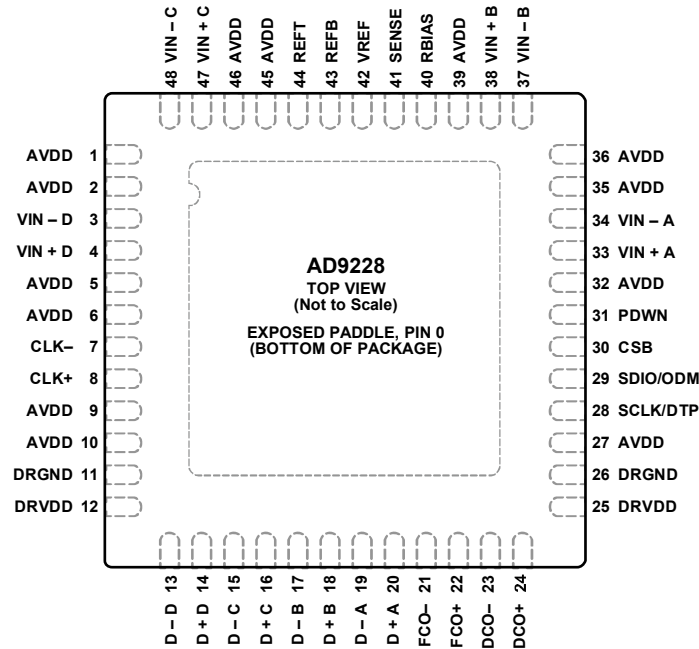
48 VIN – C
47 VIN + C
46 AVDD
45 AVDD
44 REFT
43 REFB
42 VREF
41 SENSE
40 RBIAS
39 AVDD
38 VIN + B
37 VIN – B

AVDD 1
AVDD 2
VIN – D 3
VIN + D 4
AVDD 5
AVDD 6
CLK– 7
CLK+ 8
AVDD 9
AVDD 10
DRGND 11
DRVDD 12

AD9228
TOP VIEW
(Not to Scale)

EXPOSED PADDLE, PIN 0
(BOTTOM OF PACKAGE)

36 AVDD
35 AVDD
34 VIN – A
33 VIN + A
32 AVDD
31 PDWN
30 CSB
29 SDIO/ODM
28 SCLK/DTP
27 AVDD
26 DRGND
25 DRVDD

D – D 13
D + D 14
D – C 15
D + C 16
D – B 17
D + B 18
D – A 19
D + A 20
FCO– 21
FCO+ 22
DCO– 23
DCO+ 24